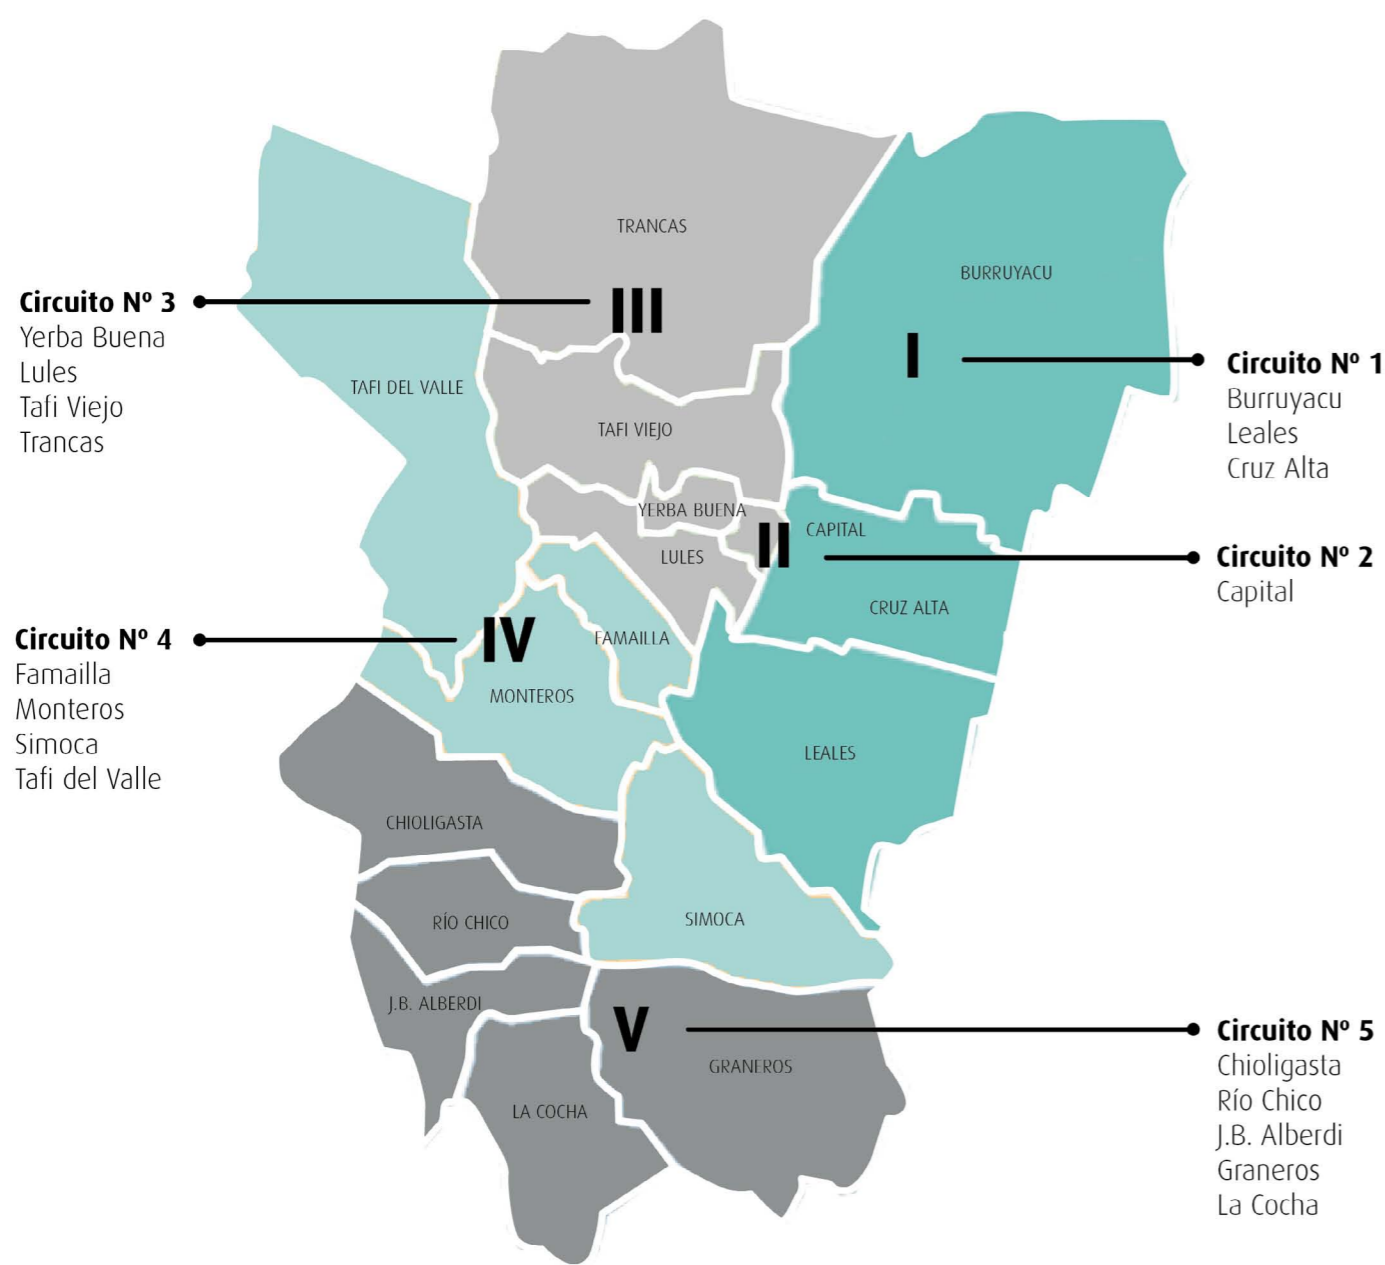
Circuito Nº 3
Yerba Buena
Lules
Tafi Viejo
Trancas

TRANCAS

III

BURRUYACU

I

Circuito Nº 1
Burruyacu
Leales
Cruz Alta

TAFI DEL VALLE

TAFI VIEJO

YERBA BUENA

LULES

II

CAPITAL

Circuito Nº 2
Capital

CRUZ ALTA

Circuito Nº 4
Famailla
Monteros
Simoca
Tafi del Valle

IV

FAMAILLA

MONTEROS

LEALES

CHIOLIGASTA

RÍO CHICO

SIMOCA

J.B. ALBERDI

V

GRANEROS

Circuito Nº 5
Chioligasta
Río Chico
J.B. Alberdi
Graneros
La Cocha

LA COCHA